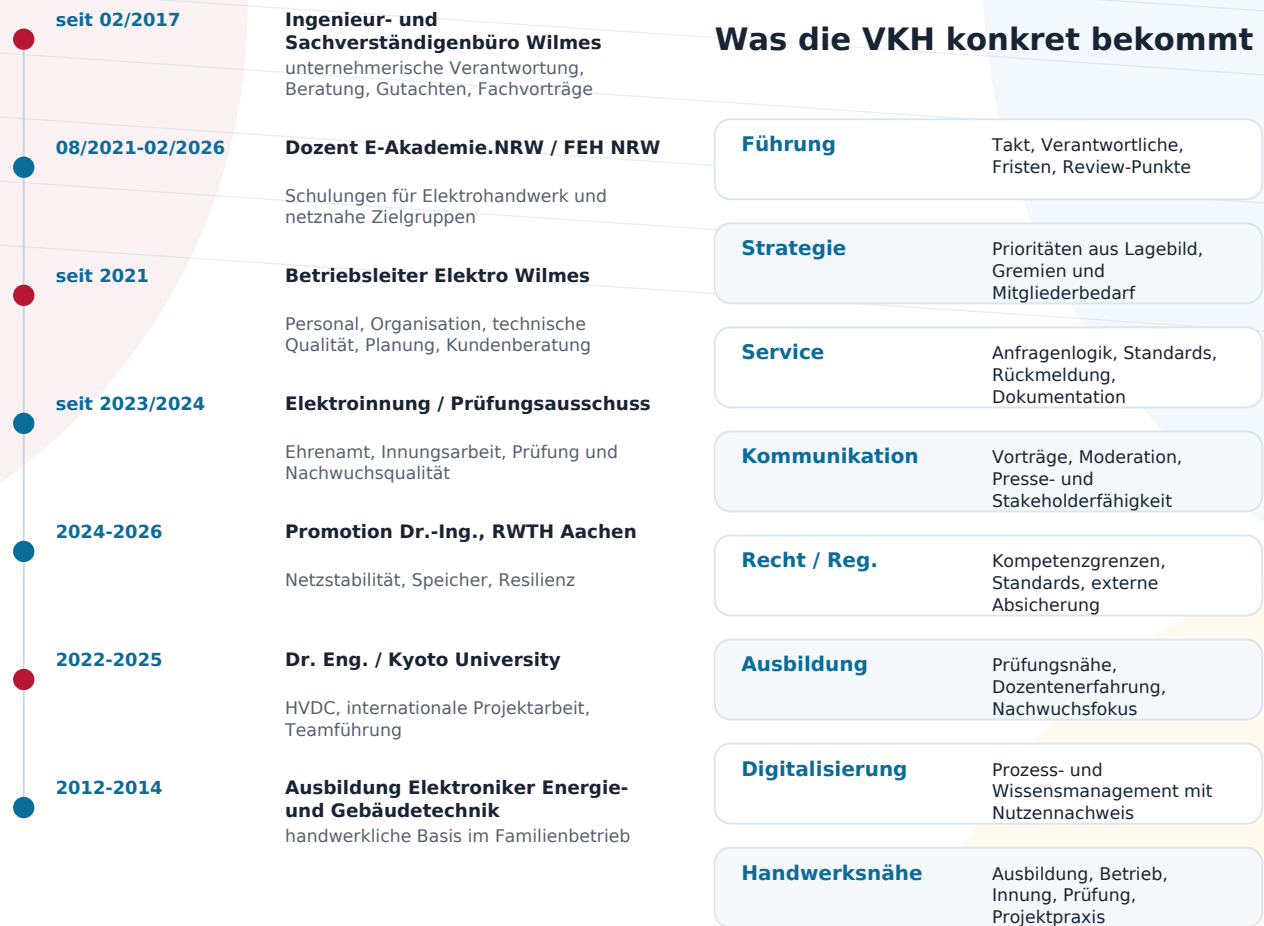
seit 02/2017
Ingenieur- und Sachverständigenbüro Wilmes
unternehmerische Verantwortung, Beratung, Gutachten, Fachvorträge

08/2021-02/2026
Dozent E-Akademie.NRW / FEH NRW
Schulungen für Elektrohandwerk und netznahe Zielgruppen

seit 2021
Betriebsleiter Elektro Wilmes
Personal, Organisation, technische Qualität, Planung, Kundenberatung

seit 2023/2024
Elektroinnung / Prüfungsausschuss
Ehrenamt, Innungsarbeit, Prüfung und Nachwuchsqualität

2024-2026
Promotion Dr.-Ing., RWTH Aachen
Netzstabilität, Speicher, Resilienz

2022-2025
Dr. Eng. / Kyoto University
HVDC, internationale Projektarbeit, Teamführung

2012-2014
Ausbildung Elektroniker Energie- und Gebäudetechnik
handwerkliche Basis im Familienbetrieb

Was die VKH konkret bekommt

| | |
|---|---|
| Führung | Takt, Verantwortliche, Fristen, Review-Punkte |
| Strategie | Prioritäten aus Lagebild, Gremien und Mitgliederbedarf |
| Service | Anfragenlogik, Standards, Rückmeldung, Dokumentation |
| Kommunikation | Vorträge, Moderation, Presse- und Stakeholderfähigkeit |
| Recht / Reg. | Kompetenzgrenzen, Standards, externe Absicherung |
| Ausbildung | Prüfungsnähe, Dozentenerfahrung, Nachwuchsfokus |
| Digitalisierung | Prozess- und Wissensmanagement mit Nutzennachweis |
| Handwerksnähe | Ausbildung, Betrieb, Innung, Prüfung, Projektpraxis |